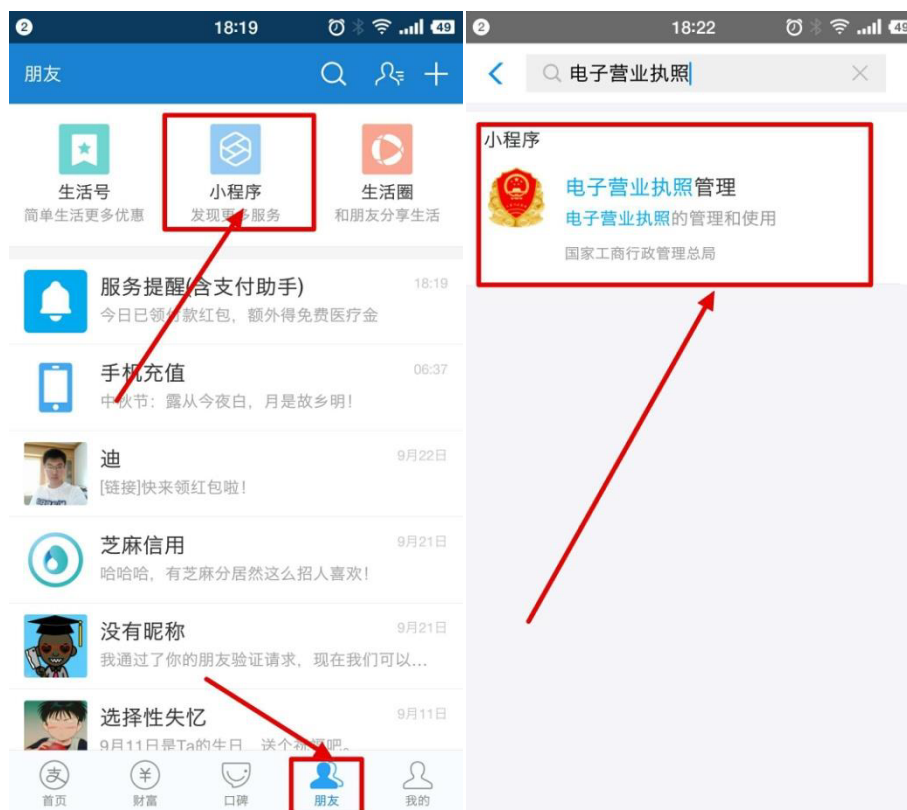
2 18:19 49

朋友

生活号
简单生活更多优惠

小程序
发现更多服务

生活圈
和朋友分享生活

服务提醒(含支付助手) 18:19
今日已领付款红包，额外得免费医疗金

手机充值 06:37
中秋节：露从今夜白，月是故乡明！

迪 9月22日
[链接]快来领红包啦！

芝麻信用 9月21日
哈哈哈，有芝麻分居然这么招人喜欢！

没有昵称 9月21日
我通过了你的朋友验证请求，现在我们可以...

选择性失忆 9月11日
9月11日是Ta的生日，送个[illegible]吧。

首页 财富 口碑 朋友 我的

2 18:22 49

电子营业执照

小程序

电子营业执照管理
电子营业执照的管理和使用
国家工商行政管理总局